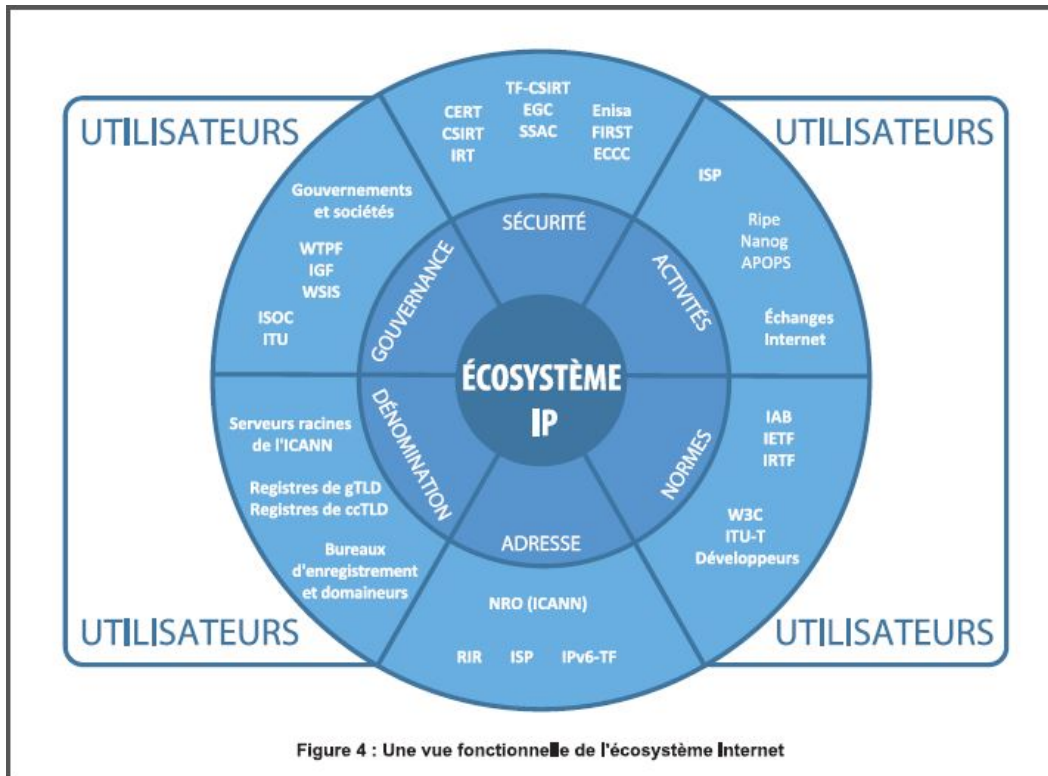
UTILISATEURS

UTILISATEURS

UTILISATEURS

UTILISATEURS

CERT
CSIRT
IRT

TF-CSIRT
EGC
SSAC

Enisa
FIRST
ECCC

SÉCURITÉ

Gouvernements et sociétés

WTPF
IGF
WSIS

ISOC
ITU

GOUVERNANCE

ISP

Ripe
Nanog
APOPS

Échanges Internet

ACTIVITÉS

ÉCOSYSTÈME IP

DÉNOMINATION

Serveurs racines de l'ICANN

Registres de gTLD
Registres de ccTLD

Bureaux d'enregistrement et domaineurs

NORMES

IAB
IETF
IRTF

W3C
ITU-T
Développeurs

ADRESSE

NRO (ICANN)

RIR ISP IPv6-TF

Figure 4 : Une vue fonctionnelle de l'écosystème Internet